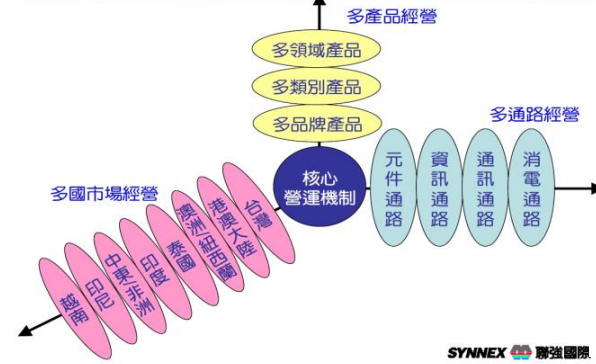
多產品經營

多領域產品

多類別產品

多品牌產品

多通路經營

核心營運機制

元件通路

資訊通路

通訊通路

消電通路

多國市場經營

台灣

港澳大陸

澳洲紐西蘭

泰國

印度

中東非洲

印尼

越南

SYNNEX 聯強國際